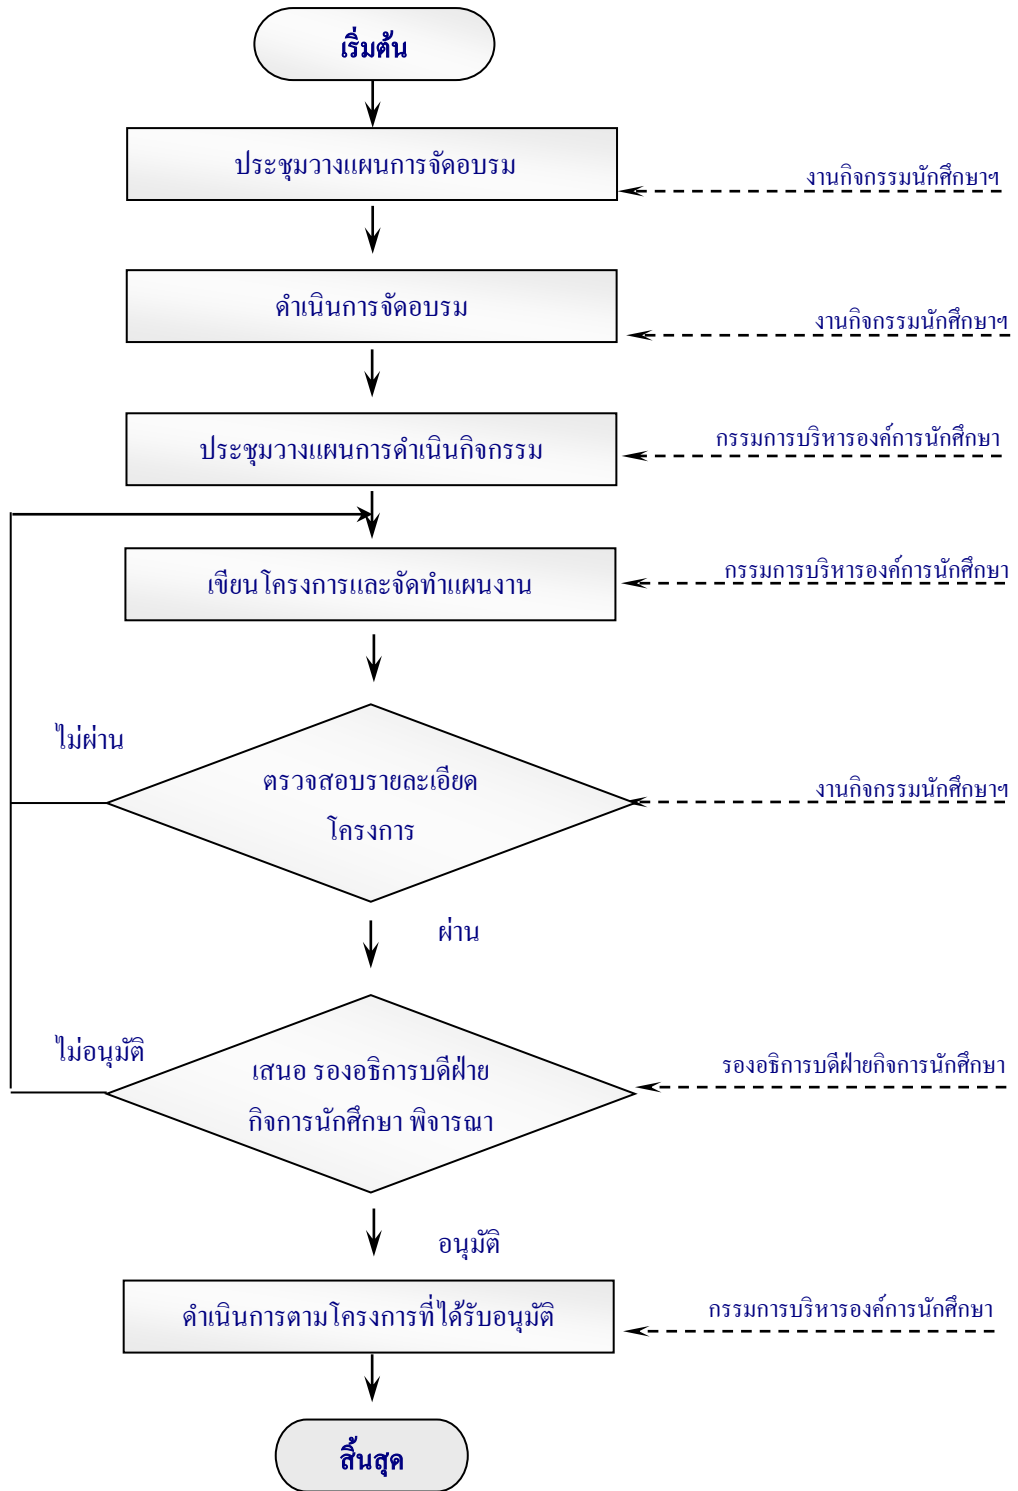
เริ่มต้น

ประชุมวางแผนการจัดอบรม

งานกิจกรรมนักศึกษาฯ

ดำเนินการจัดอบรม

งานกิจกรรมนักศึกษาฯ

ประชุมวางแผนการดำเนินกิจกรรม

กรรมการบริหารองค์การนักศึกษา

เขียนโครงการและจัดทำแผนงาน

กรรมการบริหารองค์การนักศึกษา

ไม่ผ่าน

ตรวจสอบรายละเอียดโครงการ

งานกิจกรรมนักศึกษาฯ

ผ่าน

ไม่อนุมัติ

เสนอ รองอธิการบดีฝ่ายกิจการนักศึกษา พิจารณา

รองอธิการบดีฝ่ายกิจการนักศึกษา

อนุมัติ

ดำเนินการตามโครงการที่ได้รับอนุมัติ

กรรมการบริหารองค์การนักศึกษา

สิ้นสุด